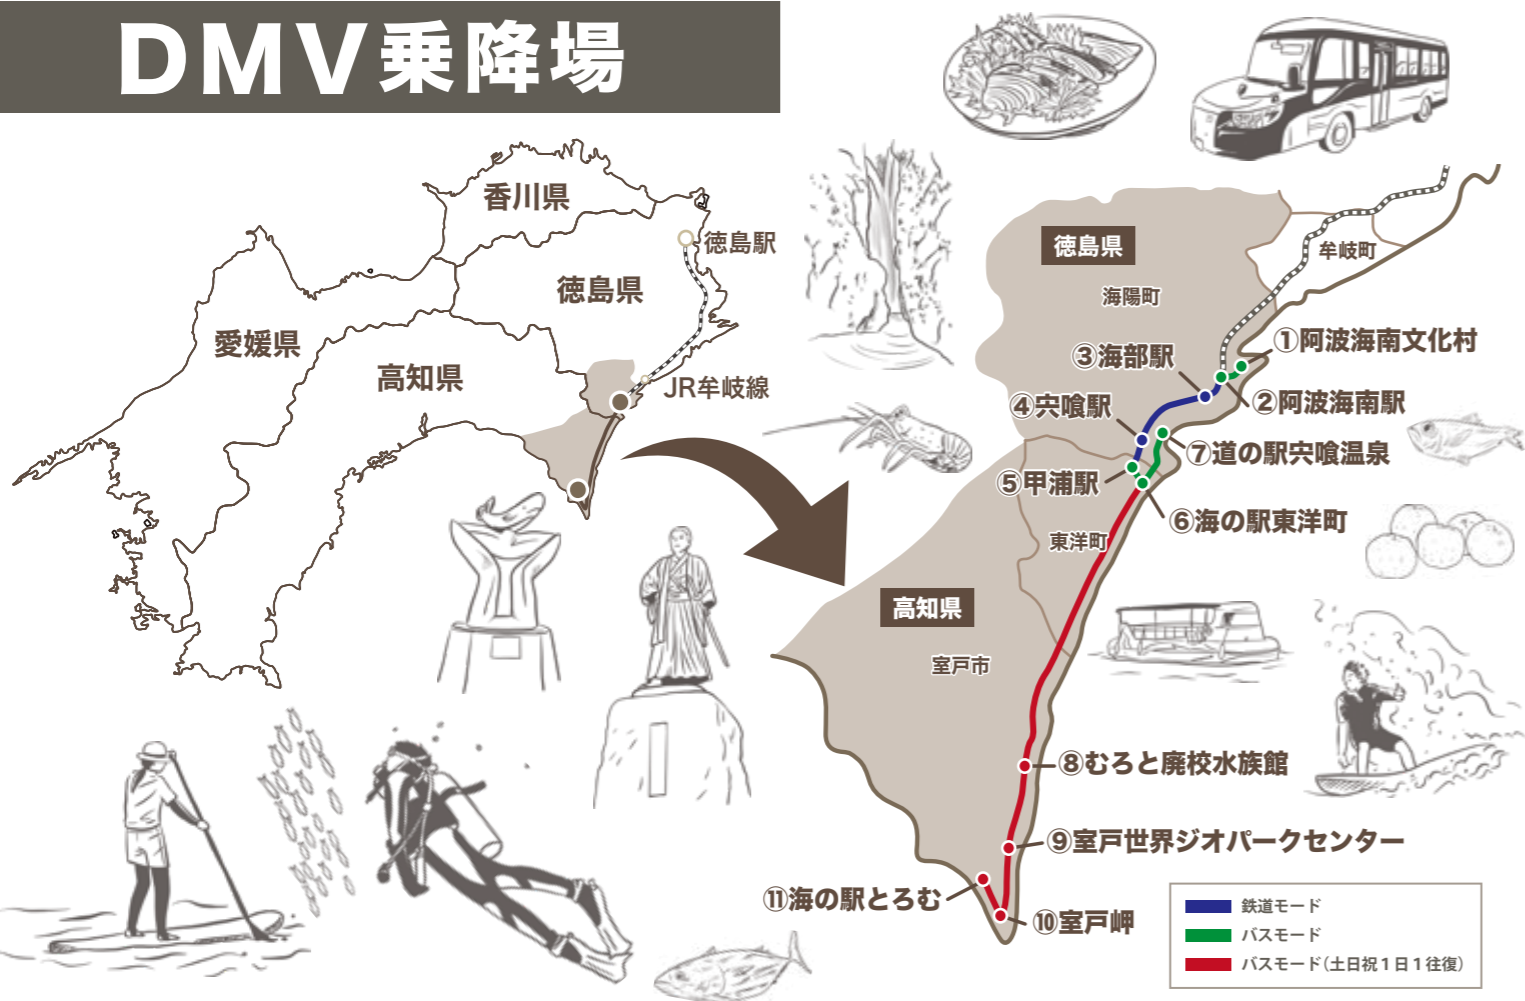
DMV乗降場

香川県
徳島駅
徳島県
愛媛県
高知県
JR牟岐線

徳島県
牟岐町
海陽町
①阿波海南文化村
③海部駅
②阿波海南駅
④宍喰駅
⑦道の駅宍喰温泉
⑤甲浦駅
⑥海の駅東洋町
東洋町
高知県
室戸市
⑧むろと廃校水族館
⑨室戸世界ジオパークセンター
⑪海の駅とろむ
⑩室戸岬

鉄道モード
バスモード
バスモード(土日祝1日1往復)